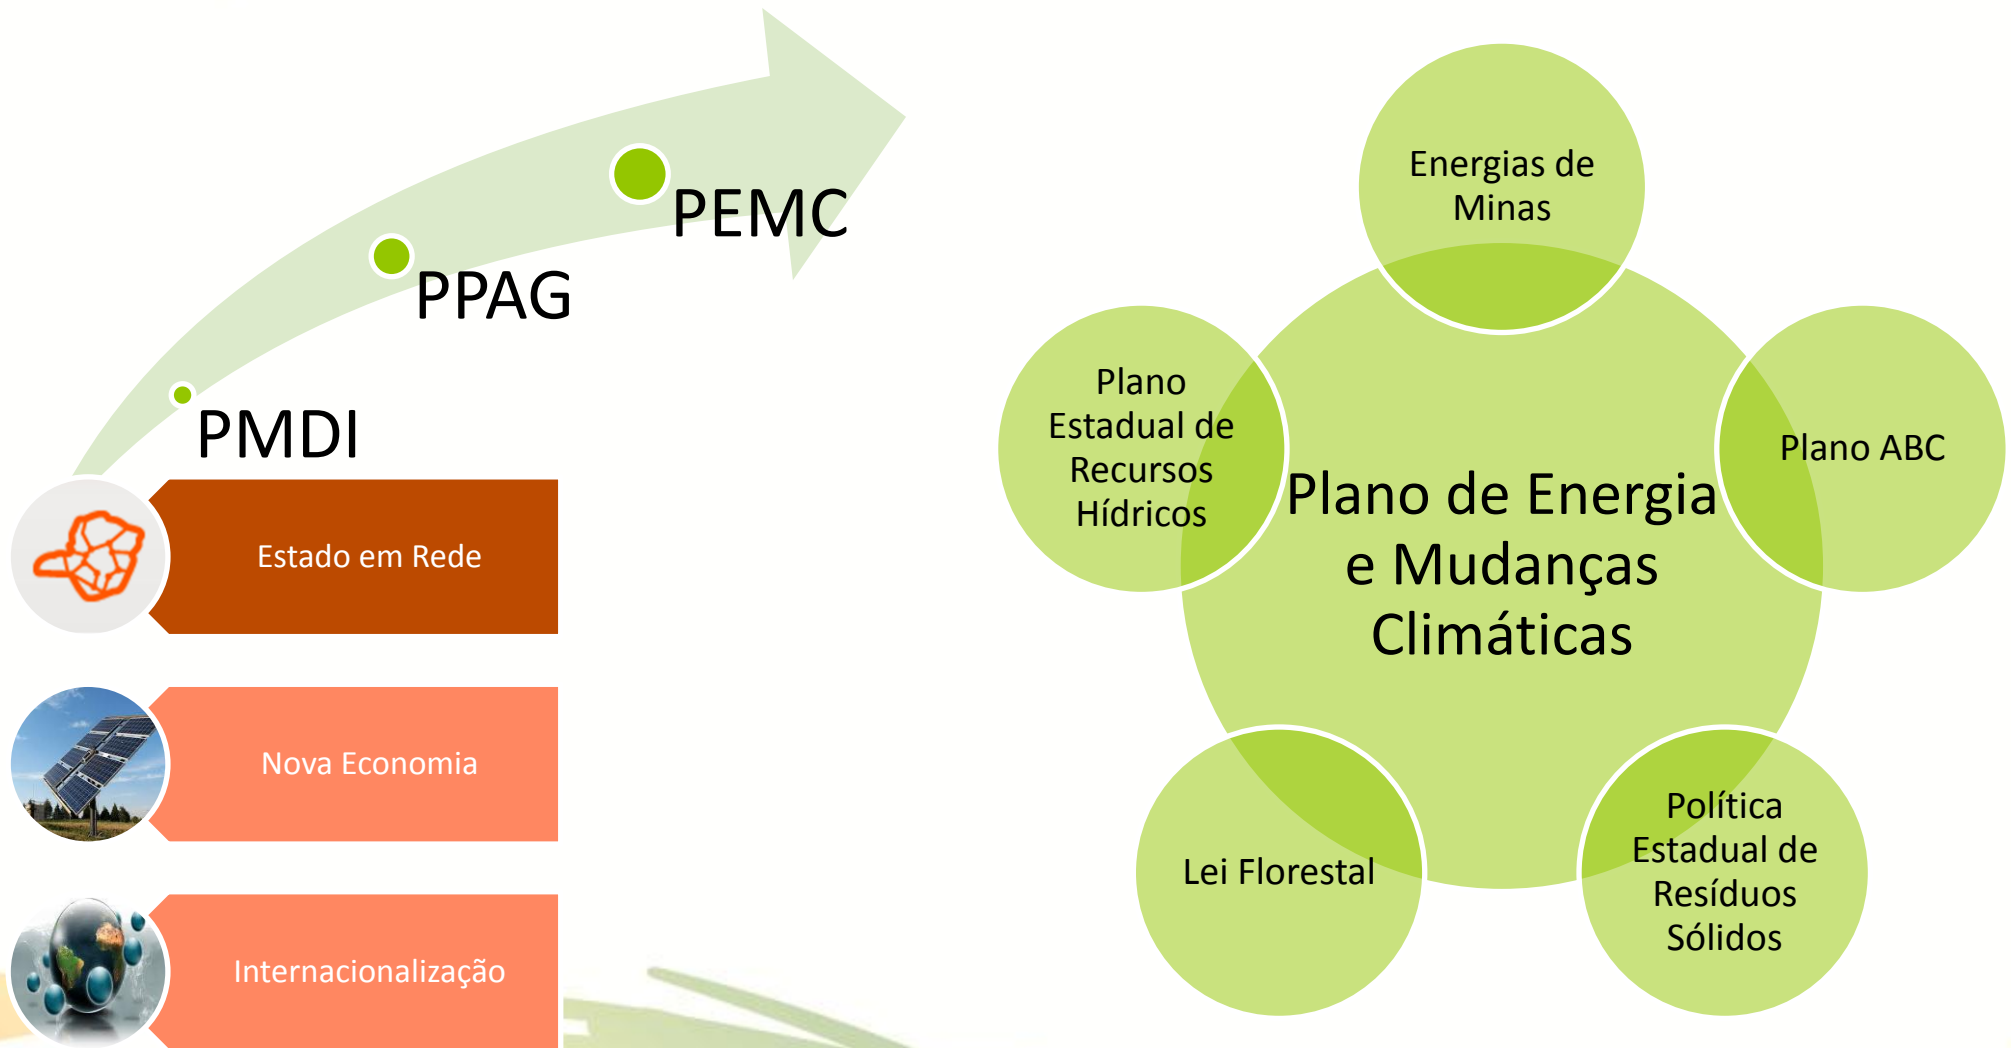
PEMC

PPAG

PMDI

Estado em Rede

Nova Economia

Internacionalização

Energias de Minas

Plano Estadual de Recursos Hídricos

Plano de Energia e Mudanças Climáticas

Plano ABC

Lei Florestal

Política Estadual de Resíduos Sólidos